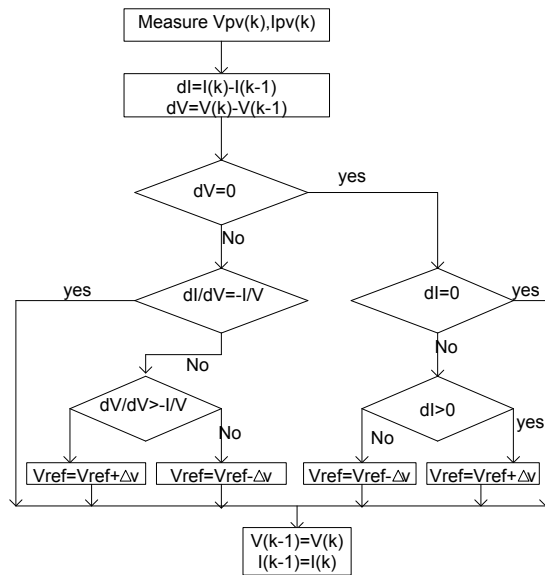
Measure Vpv(k),Ipv(k)

dI=I(k)-I(k-1)
dV=V(k)-V(k-1)

dV=0

yes

No

yes

dI/dV=-I/V

dI=0

yes

No

No

dV/dV>-I/V

dI>0

No

No

yes

Vref=Vref+$\Delta$v

Vref=Vref-$\Delta$v

Vref=Vref-$\Delta$v

Vref=Vref+$\Delta$v

V(k-1)=V(k)
I(k-1)=I(k)